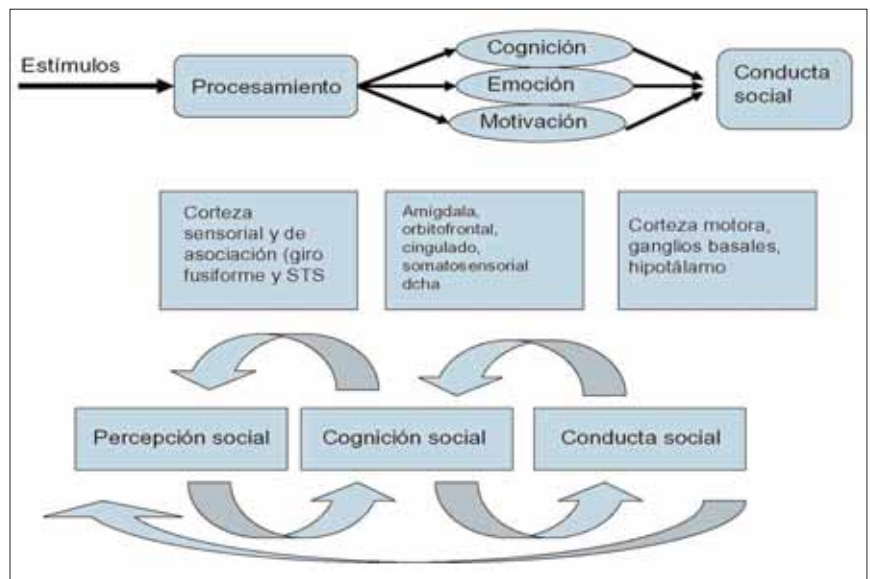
Estímulos

Procesamiento

Cognición

Emoción

Motivación

Conducta social

Corteza sensorial y de asociación (giro fusiforme y STS

Amigdala, orbitofrontal, cingulado, somatosensorial dcha

Corteza motora, ganglios basales, hipotálamo

Percepción social

Cognición social

Conducta social